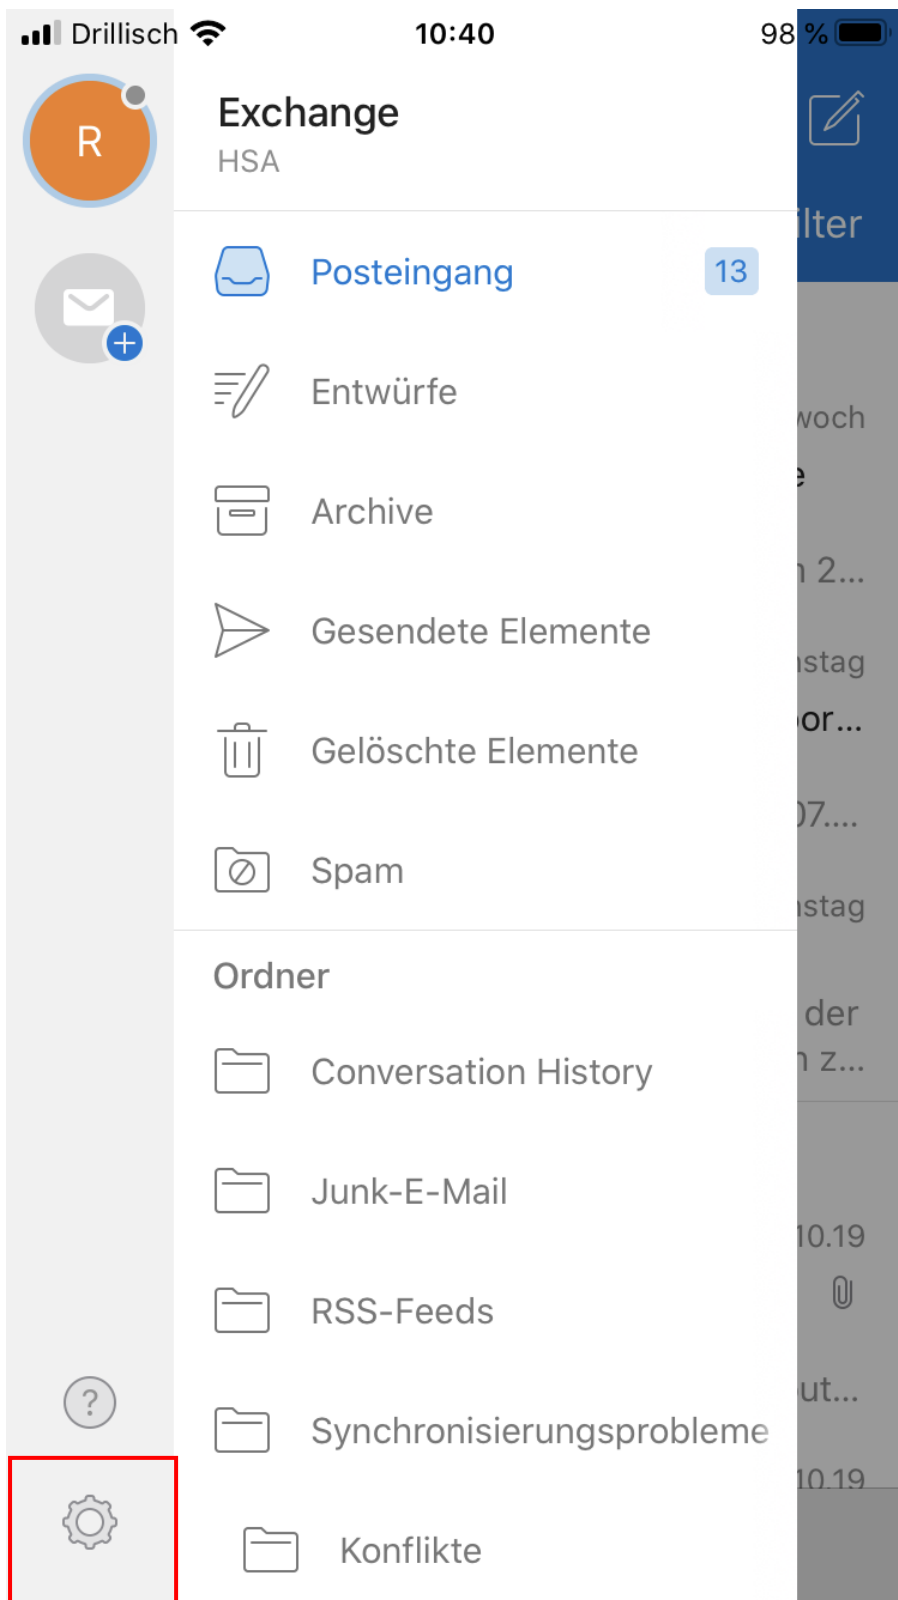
Drillisch 10:40 98 %

R

Exchange
HSA

Posteingang 13

Entwürfe

Archive

Gesendete Elemente

Gelöschte Elemente

Spam

Ordner

Conversation History

Junk-E-Mail

RSS-Feeds

Synchronisierungsprobleme

Konflikte

?

lter
woch
e
n 2...
nstag
or...
07....
nstag
der
n z...
10.19
ut...
10.19